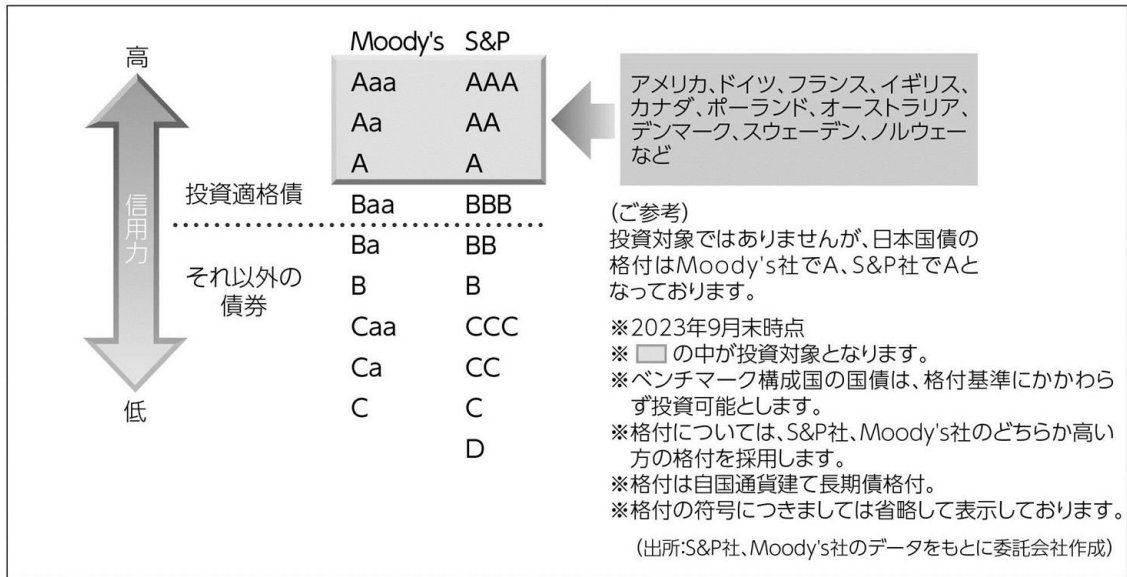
高

信用力

低

| | Moody's | S&P |
|---|---|---|
| | Aaa | AAA |
| | Aa | AA |
| | A | A |
| 投資適格債 | Baa | BBB |
| それ以外の債券 | Ba | BB |
| | B | B |
| | Caa | CCC |
| | Ca | CC |
| | C | C |
| | | D |

アメリカ、ドイツ、フランス、イギリス、カナダ、ポーランド、オーストラリア、デンマーク、スウェーデン、ノルウェーなど

(ご参考)
投資対象ではありませんが、日本国債の格付はMoody's社でA、S&P社でAとなっております。

※2023年9月末時点
※ □ の中が投資対象となります。
※ベンチマーク構成国の国債は、格付基準にかかわらず投資可能とします。
※格付については、S&P社、Moody's社のどちらか高い方の格付を採用します。
※格付は自国通貨建て長期債格付。
※格付の符号につきましては省略して表示しております。

(出所:S&P社、Moody's社のデータをもとに委託会社作成)